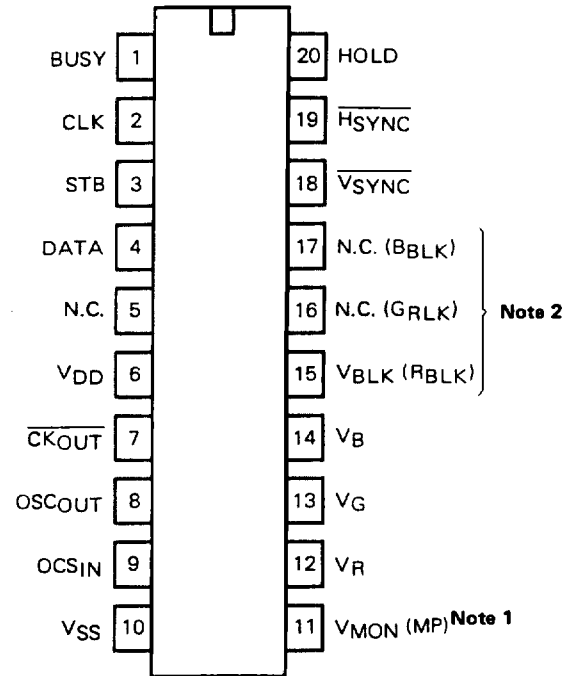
BUSY 1
CLK 2
STB 3
DATA 4
N.C. 5
$V_{DD}$ 6
$\overline{CK_{OUT}}$ 7
$OSC_{OUT}$ 8
$OCS_{IN}$ 9
$V_{SS}$ 10

20 HOLD
19 $\overline{H_{SYNC}}$
18 $\overline{V_{SYNC}}$
17 N.C. ($B_{BLK}$)
16 N.C. ($G_{RLK}$)
15 $V_{BLK}$ ($R_{BLK}$)
Note 2
14 $V_B$
13 $V_G$
12 $V_R$
11 $V_{MON}$ (MP) Note 1